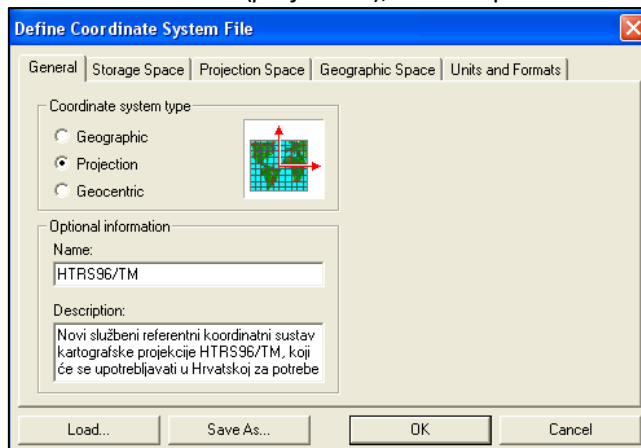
Define Coordinate System File

General | Storage Space | Projection Space | Geographic Space | Units and Formats

Coordinate system type
Geographic
Projection
Geocentric

Optional information
Name:
HTRS96/TM

Description:
Novi službeni referentni koordinatni sustav kartografske projekcije HTRS96/TM, koji će se upotrebljavati u Hrvatskoj za potrebe

Load... | Save As... | OK | Cancel